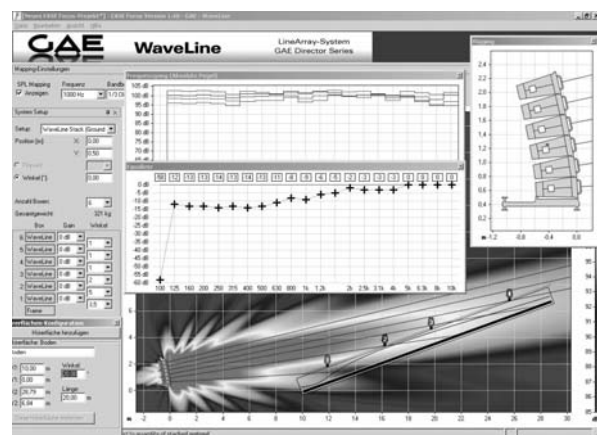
Neues EASE Focus-Projekt [*] - EASE Focus Version 1.00 - GAE - WaveLine
Datei Bearbeiten Ansicht Hilfe

GAE WaveLine LineArray-System GAE Director Series

Mapping-Einstellungen
SPL Mapping Frequenz Bandb
Anzeigen 1000 Hz 1/3 Ok

System Setup
Setup: WaveLine Stack (Ground)
Position [m] X 0,00
Y 0,50
Winkel [°] 0,00
Anzahl Boxen 6
Gesamtgewicht 321 kg
Box Gain Winkel
6 WaveLine 0 dB
5 WaveLine 0 dB 1
4 WaveLine 0 dB 1
3 WaveLine 0 dB 1
2 WaveLine 0 dB 1
1 WaveLine 0 dB 3,5
Frame

Oberflächen Konfiguration
Hörefläche hinzufügen
Oberfläche Boden
10,00 m Winkel
0,00 m
26,79 m Länge
26,00 m

Frequenzgang (Mittelwert Pegel)
105 dB 100 dB 95 dB 90 dB 85 dB 80 dB 75 dB 70 dB 65 dB

Equalizer
50 12 13 13 14 13 14 13 11 8 6 6 4 2 3 3 0 0 0 0 0
0 dB -5 dB -10 dB -15 dB -20 dB -25 dB -30 dB -35 dB -40 dB -45 dB -50 dB -55 dB -60 dB
100 125 160 200 250 315 400 500 630 800 1k 1,2k 2k 2,5k 3,1k 4k 5k 6,3k 8k 10k

Rigging
2,4 2,2 2,0 1,8 1,6 1,4 1,2 1,0 0,8 0,6 0,4 0,2
-1,2 -0,8 -0,4 0

-2 0 2 4 6 8 10 12 14 16 18 20 22 24 26 28 30